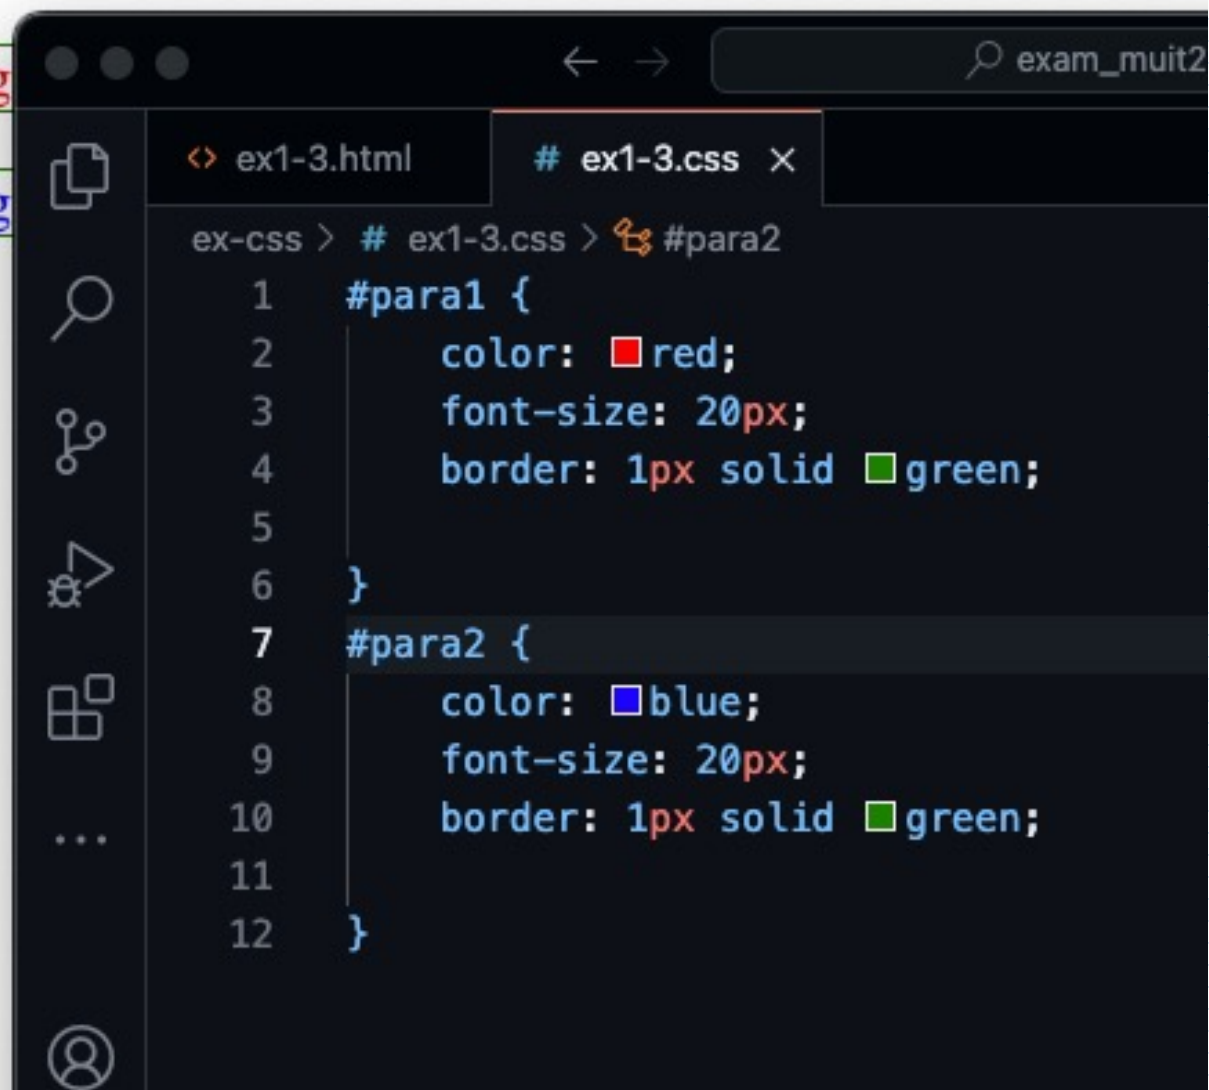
exam_muit2

ex1-3.html
# ex1-3.css ×

ex-css > # ex1-3.css > #para2

1 #para1 {
2     color: red;
3     font-size: 20px;
4     border: 1px solid green;
5 
6 }
7 #para2 {
8     color: blue;
9     font-size: 20px;
10     border: 1px solid green;
11 
12 }